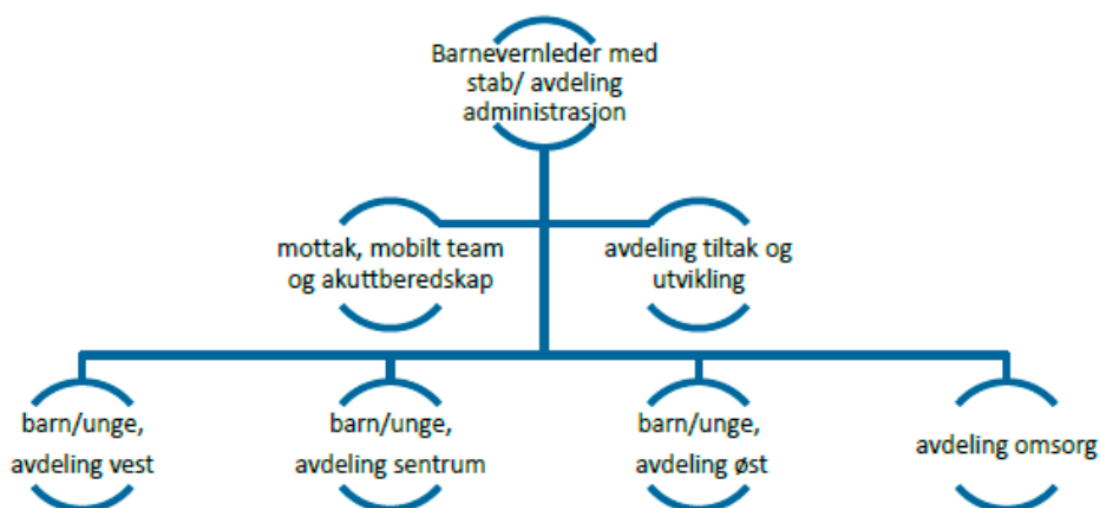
Barnevernleder med stab/ avdeling administrasjon

mottak, mobilt team og akuttberedskap

avdeling tiltak og utvikling

barn/unge, avdeling vest

barn/unge, avdeling sentrum

barn/unge, avdeling øst

avdeling omsorg